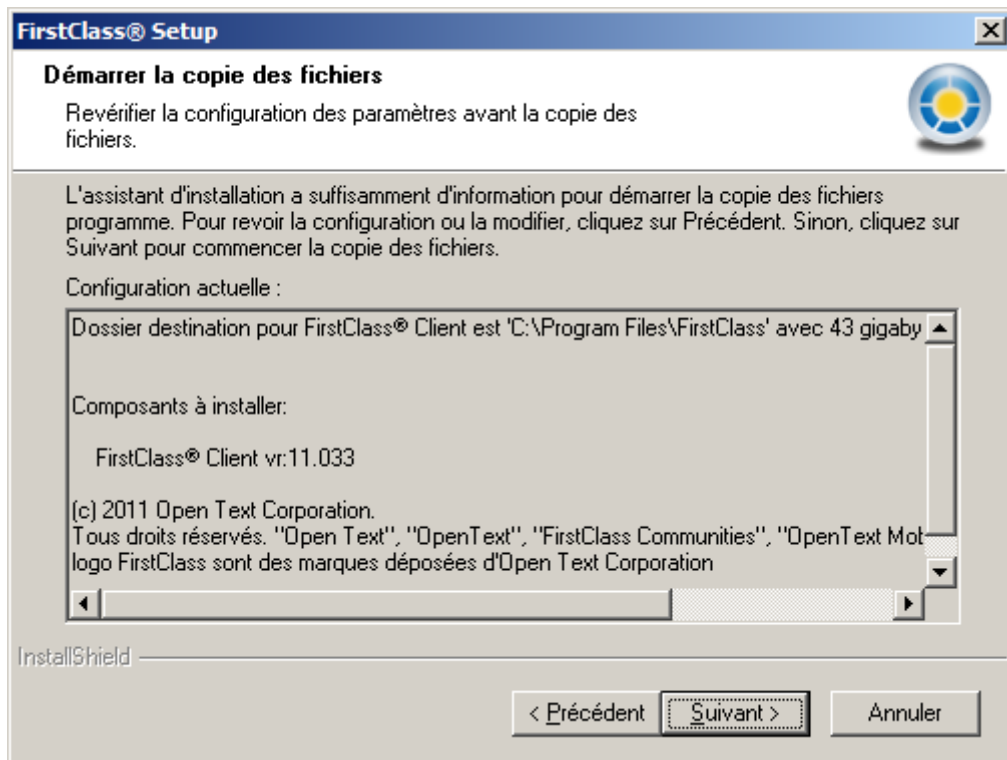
FirstClass® Setup

Démarrer la copie des fichiers

Revérifier la configuration des paramètres avant la copie des fichiers.

L'assistant d'installation a suffisamment d'information pour démarrer la copie des fichiers programme. Pour revoir la configuration ou la modifier, cliquez sur Précédent. Sinon, cliquez sur Suivant pour commencer la copie des fichiers.

Configuration actuelle :

Dossier destination pour FirstClass® Client est 'C:\Program Files\FirstClass' avec 43 gigaby

Composants à installer:

FirstClass® Client vr:11.033

(c) 2011 Open Text Corporation.
Tous droits réservés. "Open Text", "OpenText", "FirstClass Communities", "OpenText Mob
logo FirstClass sont des marques déposées d'Open Text Corporation

InstallShield

< Précédent | Suivant > | Annuler